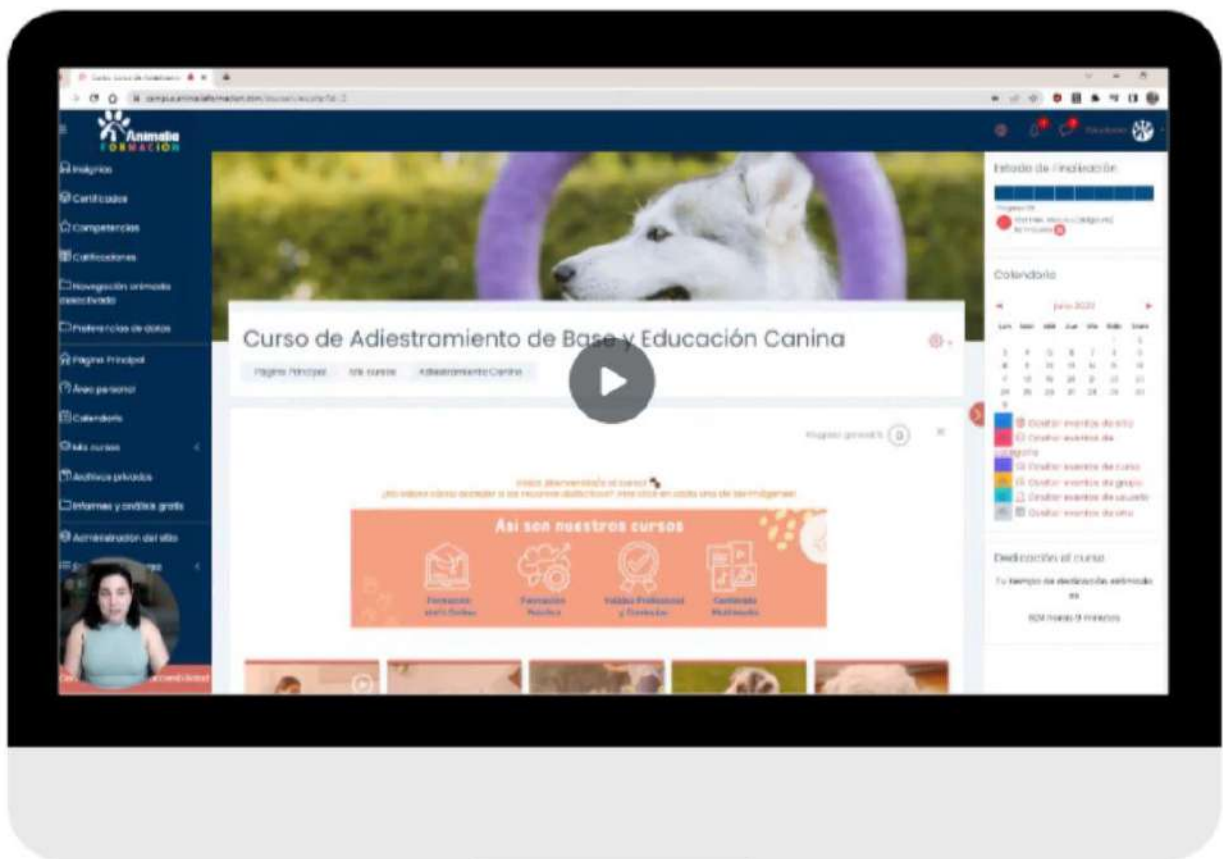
Animalia FORMACIÓN

Insignias
Certificados
Competencias
Calificaciones
Navegación animada desactivada
Preferencias de datos
Página Principal
Área personal
Calendario
Mis cursos
Archivos privados
Informes y análisis gratis
Administración del sitio

Curso de Adiestramiento de Base y Educación Canina

Página Principal / Mis cursos / Adiestramiento Canino

Progreso general: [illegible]

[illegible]

Así son nuestros cursos

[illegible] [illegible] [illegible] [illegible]

Estado de Finalización

Calendario

junio 2022

Ocultar eventos del sitio
Ocultar eventos de categoría
Ocultar eventos de curso
Ocultar eventos de grupo
Ocultar eventos de usuario
Ocultar eventos de otro

Dedicación al curso

Tu tiempo de dedicación estimado es

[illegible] horas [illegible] minutos